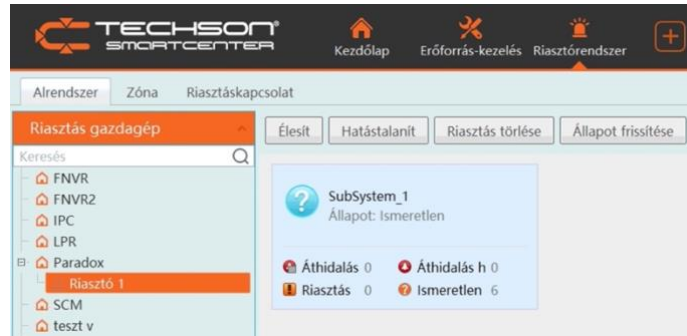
TECHSON SMARTCENTER

Kezdőlap Erőforrás-kezelés Riasztórendszer

Alrendszer Zóna Riasztáskapcsolat

Riasztás gazdagép

Keresés

FNVR
FNVR2
IPC
LPR
Paradox
Riasztó 1
SCM
teszt v

Élesít Hatástalanít Riasztás törlése Állapot frissítése

SubSystem_1
Állapot: Ismeretlen

Áthidalás 0 Áthidalás h 0
Riasztás 0 Ismeretlen 6